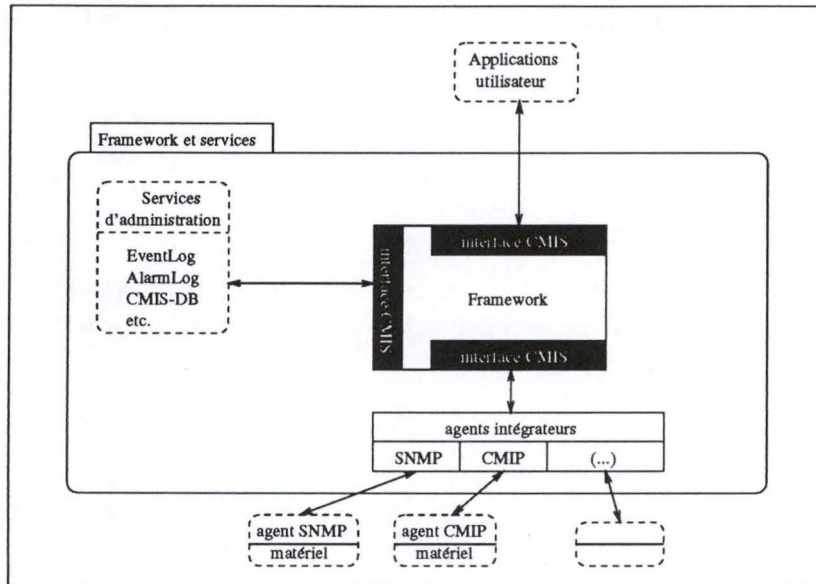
Applications utilisateur

Framework et services

Services d'administration

EventLog
AlarmLog
CMIS-DB
etc.

interface CMIS

interface CMIS

Framework

interface CMIS

agents intégrateurs

| SNMP | CMIP | (...) |
|---|---|---|

agent SNMP
matériel

agent CMIP
matériel